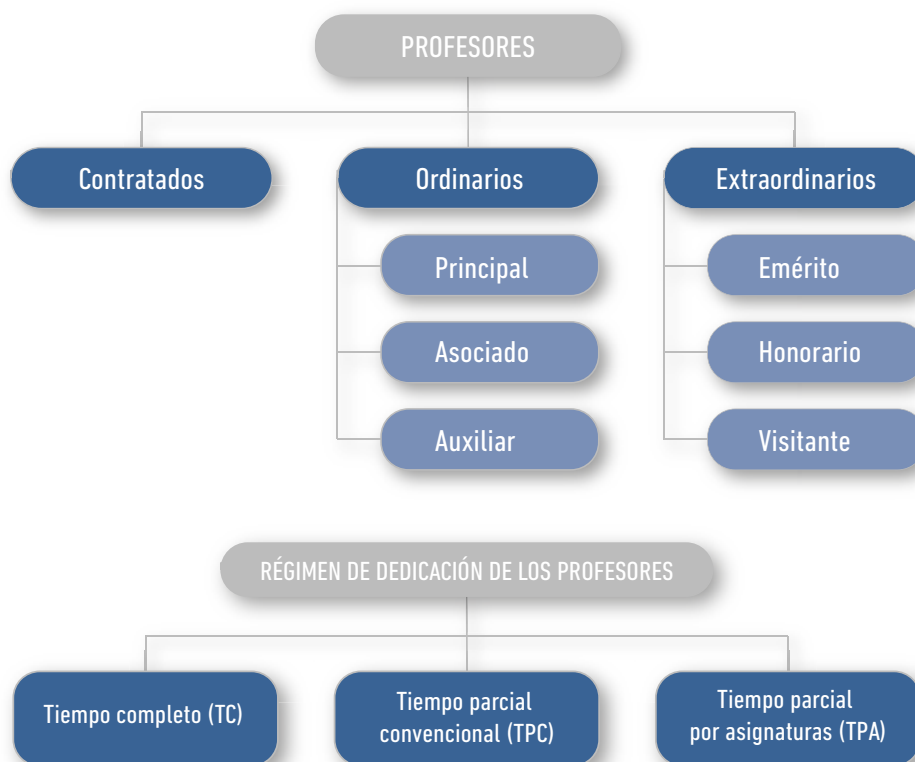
PROFESORES

Contratados

Ordinarios

Principal

Asociado

Auxiliar

Extraordinarios

Emérito

Honorario

Visitante

RÉGIMEN DE DEDICACIÓN DE LOS PROFESORES

Tiempo completo (TC)

Tiempo parcial convencional (TPC)

Tiempo parcial por asignaturas (TPA)